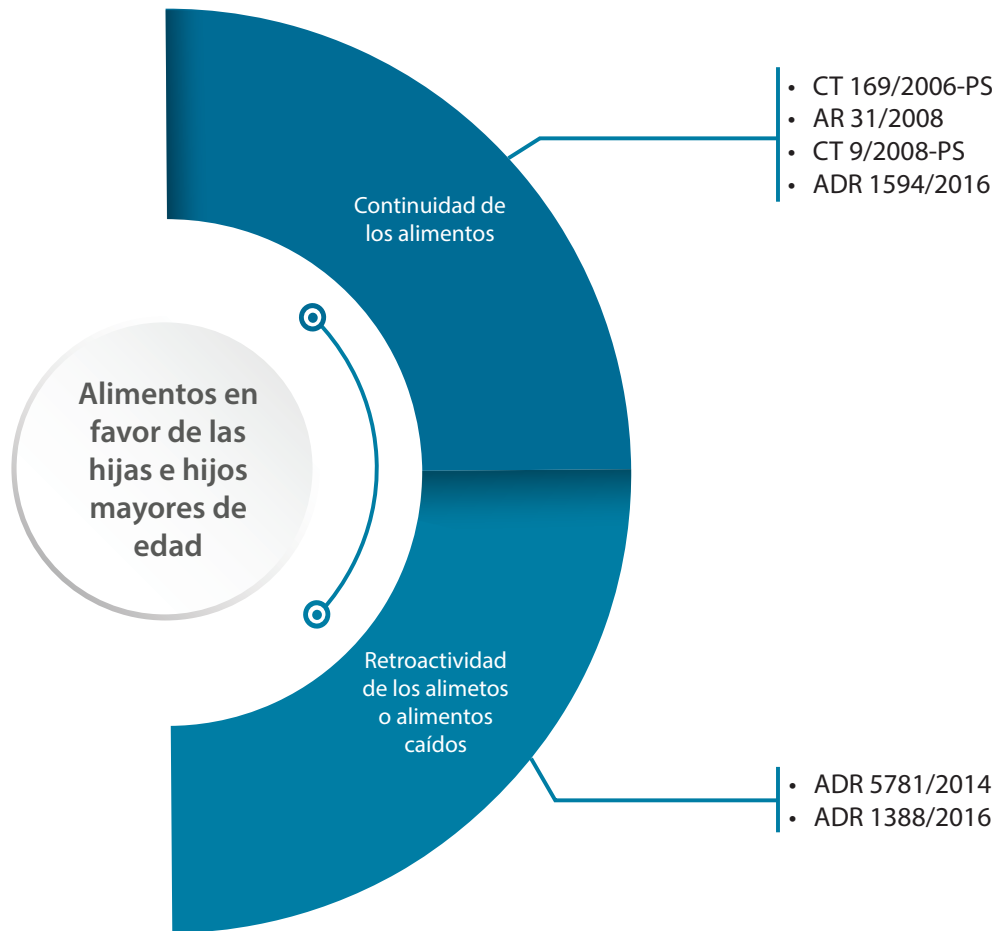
Alimentos en favor de las hijas e hijos mayores de edad

Continuidad de los alimentos

- CT 169/2006-PS
- AR 31/2008
- CT 9/2008-PS
- ADR 1594/2016

Retroactividad de los alimetos o alimentos caídos

- ADR 5781/2014
- ADR 1388/2016